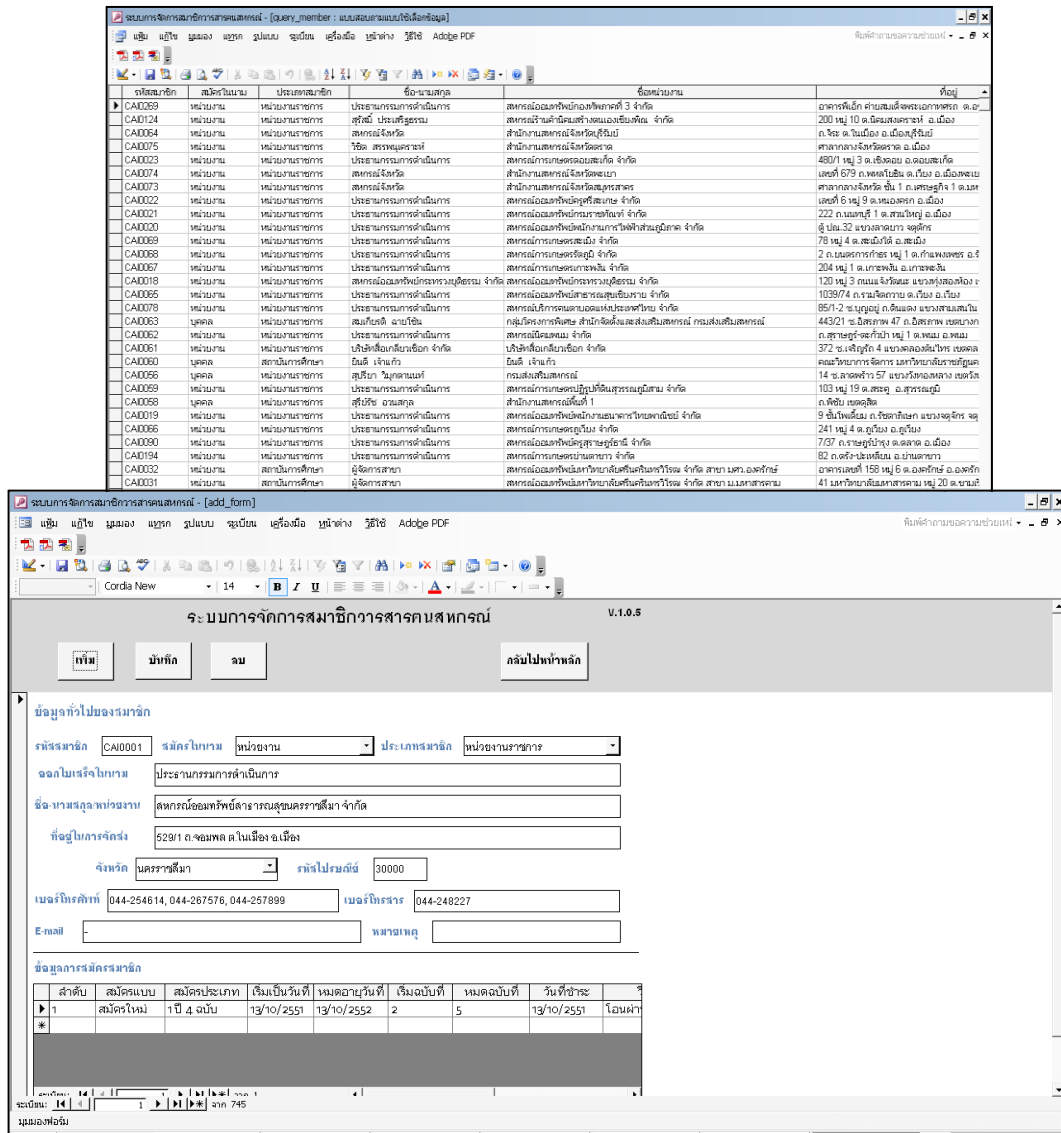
ระบบการจัดการสมาชิกวารสารคนสหกรณ์ - [query_member : แบบสอบถามแบบใช้เลือกข้อมูล]

แฟ้ม แก้ไข มุมมอง แทรก รูปแบบ ระเบียน เครื่องมือ หน้าต่าง วิธีใช้ Adobe PDF

พิมพ์คำถามขอความช่วยเหลือ

| รหัสสมาชิก | สมัครในนาม | ประเภทสมาชิก | ชื่อ-นามสกุล | ชื่อหน่วยงาน | ที่อยู่ |
|---|---|---|---|---|---|
| CAI0269 | หน่วยงาน | หน่วยงานราชการ | ประธานกรรมการดำเนินการ | สหกรณ์ออมทรัพย์กองทัพภาคที่ 3 จำกัด | อาคารพีเอ็ก ค่ายสมเด็จพระเอกาทศรถ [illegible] |
| CAI0124 | หน่วยงาน | หน่วยงานราชการ | สุวัฒน์ ประเสริฐธรรม | สหกรณ์ร้านค้านิคมสร้างตนเองเชียงพิณ จำกัด | 200 หมู่ 10 ต.นิคมสงเคราะห์ อ.เมือง |
| CAI0064 | หน่วยงาน | หน่วยงานราชการ | สหกรณ์จังหวัด | สำนักงานสหกรณ์จังหวัดบุรีรัมย์ | ถ.จิระ ต.ในเมือง อ.เมืองบุรีรัมย์ |
| CAI0075 | หน่วยงาน | หน่วยงานราชการ | วิชิต สรรพนุเคราะห์ | สำนักงานสหกรณ์จังหวัดตราด | ศาลากลางจังหวัดตราด อ.เมือง |
| CAI0023 | หน่วยงาน | หน่วยงานราชการ | ประธานกรรมการดำเนินการ | สหกรณ์การเกษตรดอยสะเก็ด จำกัด | 480/1 หมู่ 3 ต.เชิงดอย อ.ดอยสะเก็ด |
| CAI0074 | หน่วยงาน | หน่วยงานราชการ | สหกรณ์จังหวัด | สำนักงานสหกรณ์จังหวัดพะเยา | เลขที่ 679 ถ.พหลโยธิน ต.เวียง อ.เมืองพะเยา |
| CAI0073 | หน่วยงาน | หน่วยงานราชการ | สหกรณ์จังหวัด | สำนักงานสหกรณ์จังหวัดสมุทรสาคร | ศาลากลางจังหวัด ชั้น 1 ถ.เศรษฐกิจ 1 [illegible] |
| CAI0022 | หน่วยงาน | หน่วยงานราชการ | ประธานกรรมการดำเนินการ | สหกรณ์ออมทรัพย์ครูศรีสะเกษ จำกัด | เลขที่ 6 หมู่ 9 ต.หนองครก อ.เมือง |
| CAI0021 | หน่วยงาน | หน่วยงานราชการ | ประธานกรรมการดำเนินการ | สหกรณ์ออมทรัพย์กรมราชทัณฑ์ จำกัด | 222 ถ.นนทบุรี 1 ต.สวนใหญ่ อ.เมือง |
| CAI0020 | หน่วยงาน | หน่วยงานราชการ | ประธานกรรมการดำเนินการ | สหกรณ์ออมทรัพย์พนักงานการไฟฟ้าส่วนภูมิภาค จำกัด | ตู้ ปณ.32 แขวงลาดยาว จตุจักร |
| CAI0069 | หน่วยงาน | หน่วยงานราชการ | ประธานกรรมการดำเนินการ | สหกรณ์การเกษตรสะเมิง จำกัด | 78 หมู่ 4 ต.สะเมิงใต้ อ.สะเมิง |
| CAI0068 | หน่วยงาน | หน่วยงานราชการ | ประธานกรรมการดำเนินการ | สหกรณ์การเกษตรวัดญี่ จำกัด | 2 ถ.เทศการกำธร หมู่ 1 ต.กำแพงเพชร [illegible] |
| CAI0067 | หน่วยงาน | หน่วยงานราชการ | ประธานกรรมการดำเนินการ | สหกรณ์การเกษตรพนัง จำกัด | 204 หมู่ 1 ต.เกาะพะงัน อ.เกาะพะงัน |
| CAI0018 | หน่วยงาน | หน่วยงานราชการ | สหกรณ์ออมทรัพย์กระทรวงยุติธรรม จำกัด | สหกรณ์ออมทรัพย์กระทรวงยุติธรรม จำกัด | 120 หมู่ 3 ถนนแจ้งวัฒนะ แขวงทุ่งสองห้อง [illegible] |
| CAI0065 | หน่วยงาน | หน่วยงานราชการ | ประธานกรรมการดำเนินการ | สหกรณ์ออมทรัพย์สาธารณสุขเชียงราย จำกัด | 1039/74 ถ.ราษฎร์บำรุง ต.เวียง อ.เวียง |
| CAI0078 | หน่วยงาน | หน่วยงานราชการ | ประธานกรรมการดำเนินการ | สหกรณ์บริการตลาดแห่งประเทศไทย จำกัด | 85/1-2 ซ.บุญอยู่ ถ.ดินแดง แขวงสามเสนใน |
| CAI0063 | บุคคล | หน่วยงานราชการ | สมเกียรติ ฉายโชติ | กลุ่มโครงการพิเศษ สำนักจัดตั้งและส่งเสริมสหกรณ์ กรมส่งเสริมสหกรณ์ | 443/21 ซ.อิสรภาพ 47 ถ.อิสรภาพ เขตบางกอก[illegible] |
| CAI0062 | หน่วยงาน | หน่วยงานราชการ | ประธานกรรมการดำเนินการ | สหกรณ์นิคมพนม จำกัด | ถ.สุราษฎร์-ตะกั่วป่า หมู่ 1 ต.พนม อ.พนม |
| CAI0061 | หน่วยงาน | หน่วยงานราชการ | บริษัทเลือเกลียวเชือก จำกัด | บริษัทเลือเกลียวเชือก จำกัด | 372 ซ.เจริญรัก 4 แขวงคลองต้นไทร เขตคล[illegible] |
| CAI0060 | บุคคล | สถาบันการศึกษา | ยินดี เจ้าแก้ว | ยินดี เจ้าแก้ว | คณะวิทยาการจัดการ มหาวิทยาลัยราชภัฏนค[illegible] |
| CAI0056 | บุคคล | หน่วยงานราชการ | สุปรียา วิมุกตานนท์ | กรมส่งเสริมสหกรณ์ | 14 ซ.ลาดพร้าว 57 แขวงวังทองหลาง เขตวัง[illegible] |
| CAI0059 | หน่วยงาน | หน่วยงานราชการ | ประธานกรรมการดำเนินการ | สหกรณ์การเกษตรปฏิรูปที่ดินสุวรรณภูมิสาม จำกัด | 103 หมู่ 19 ต.สระคู อ.สุวรรณภูมิ |
| CAI0058 | บุคคล | หน่วยงานราชการ | สุรีย์รัช อาณสกุล | สำนักงานสหกรณ์พื้นที่ 1 | ถ.พิชัย เขตดุสิต |
| CAI0019 | หน่วยงาน | หน่วยงานราชการ | ประธานกรรมการดำเนินการ | สหกรณ์ออมทรัพย์พนักงานธนาคารไทยพาณิชย์ จำกัด | 9 ชั้นโพเดี้ยม ถ.รัชดาภิเษก แขวงจตุจักร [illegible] |
| CAI0066 | หน่วยงาน | หน่วยงานราชการ | ประธานกรรมการดำเนินการ | สหกรณ์การเกษตรภูเวียง จำกัด | 241 หมู่ 4 ต.ภูเวียง อ.ภูเวียง |
| CAI0090 | หน่วยงาน | หน่วยงานราชการ | ประธานกรรมการดำเนินการ | สหกรณ์ออมทรัพย์ครูสุราษฎร์ธานี จำกัด | 7/37 ถ.ราษฎร์บำรุง ต.ตลาด อ.เมือง |
| CAI0194 | หน่วยงาน | หน่วยงานราชการ | ประธานกรรมการดำเนินการ | สหกรณ์การเกษตรบ้านตาขาว จำกัด | 82 ถ.ตรัง-ปะเหลียน อ.บ้านตาขาว |
| CAI0032 | หน่วยงาน | สถาบันการศึกษา | ผู้จัดการสาขา | สหกรณ์ออมทรัพย์มหาวิทยาลัยศรีนครินทรวิโรฒ จำกัด สาขา มศว.องครักษ์ | อาคารเลขที่ 158 หมู่ 6 ต.องครักษ์ อ.องครักษ์ |
| CAI0031 | หน่วยงาน | สถาบันการศึกษา | ผู้จัดการสาขา | สหกรณ์ออมทรัพย์มหาวิทยาลัยศรีนครินทรวิโรฒ จำกัด สาขา ม.มหาสารคาม | 41 มหาวิทยาลัยมหาสารคาม หมู่ 20 ต.ขามเรี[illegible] |

ระบบการจัดการสมาชิกวารสารคนสหกรณ์ - [add_form]

แฟ้ม แก้ไข มุมมอง แทรก รูปแบบ ระเบียน เครื่องมือ หน้าต่าง วิธีใช้ Adobe PDF

พิมพ์คำถามขอความช่วยเหลือ

Cordia New 14 B I U

ระบบการจัดการสมาชิกวารสารคนสหกรณ์

V.1.0.5

เพิ่ม บันทึก ลบ กลับไปหน้าหลัก

ข้อมูลทั่วไปของสมาชิก

รหัสสมาชิก CAI0001 สมัครในนาม หน่วยงาน ประเภทสมาชิก หน่วยงานราชการ

ออกใบเสร็จในนาม ประธานกรรมการดำเนินการ

ชื่อ-นามสกุล/หน่วยงาน สหกรณ์ออมทรัพย์สาธารณสุขนครราชสีมา จำกัด

ที่อยู่ในการจัดส่ง 529/1 ถ.จอมพล ต.ในเมือง อ.เมือง

จังหวัด นครราชสีมา รหัสไปรษณีย์ 30000

เบอร์โทรศัพท์ 044-254614, 044-267576, 044-257899 เบอร์โทรสาร 044-248227

E-mail - หมายเหตุ

ข้อมูลการสมัครสมาชิก

| ลำดับ | สมัครแบบ | สมัครประเภท | เริ่มเป็นวันที่ | หมดอายุวันที่ | เริ่มฉบับที่ | หมดฉบับที่ | วันที่ชำระ | |
|---|---|---|---|---|---|---|---|---|
| 1 | สมัครใหม่ | 1 ปี 4 ฉบับ | 13/10/2551 | 13/10/2552 | 2 | 5 | 13/10/2551 | โอนผ่า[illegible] |

ระเบียน: 1 จาก 1

ระเบียน: 1 จาก 745

มุมมองฟอร์ม